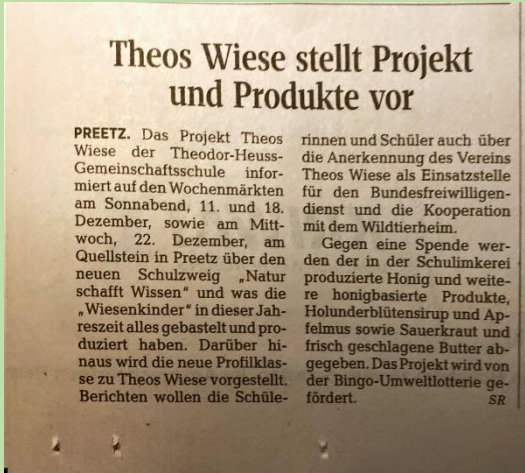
Theos Wiese stellt Projekt und Produkte vor

PREETZ. Das Projekt Theos Wiese der Theodor-Heuss-Gemeinschaftsschule informiert auf den Wochenmärkten am Sonnabend, 11. und 18. Dezember, sowie am Mittwoch, 22. Dezember, am Quellstein in Preetz über den neuen Schulzweig „Natur schafft Wissen" und was die „Wiesenkinder" in dieser Jahreszeit alles gebastelt und produziert haben. Darüber hinaus wird die neue Profilklasse zu Theos Wiese vorgestellt. Berichten wollen die Schülerinnen und Schüler auch über die Anerkennung des Vereins Theos Wiese als Einsatzstelle für den Bundesfreiwilligendienst und die Kooperation mit dem Wildtierheim.

Gegen eine Spende werden der in der Schulimkerei produzierte Honig und weitere honigbasierte Produkte, Holunderblütensirup und Apfelmus sowie Sauerkraut und frisch geschlagene Butter abgegeben. Das Projekt wird von der Bingo-Umweltlotterie gefördert.
SR